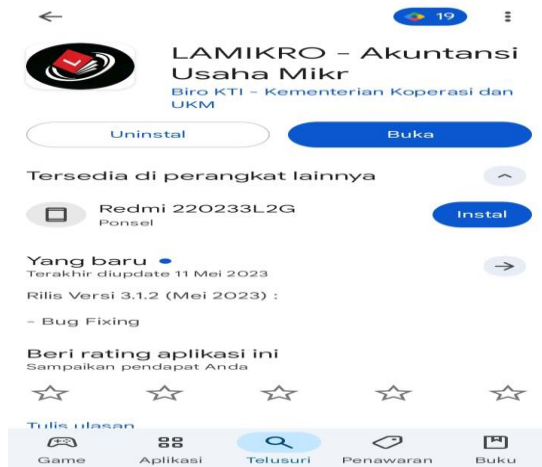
19

LAMIKRO - Akuntansi Usaha Mikr

Biro KTI - Kementerian Koperasi dan UKM

Uninstal

Buka

Tersedia di perangkat lainnya

Redmi 22O233L2G

Ponsel

Instal

Yang baru •

Terakhir diupdate 11 Mei 2023

Rilis Versi 3.1.2 (Mei 2023) :

- Bug Fixing

Beri rating aplikasi ini

Sampaikan pendapat Anda

Tulis ulasan

Game

Aplikasi

Telusuri

Penawaran

Buku